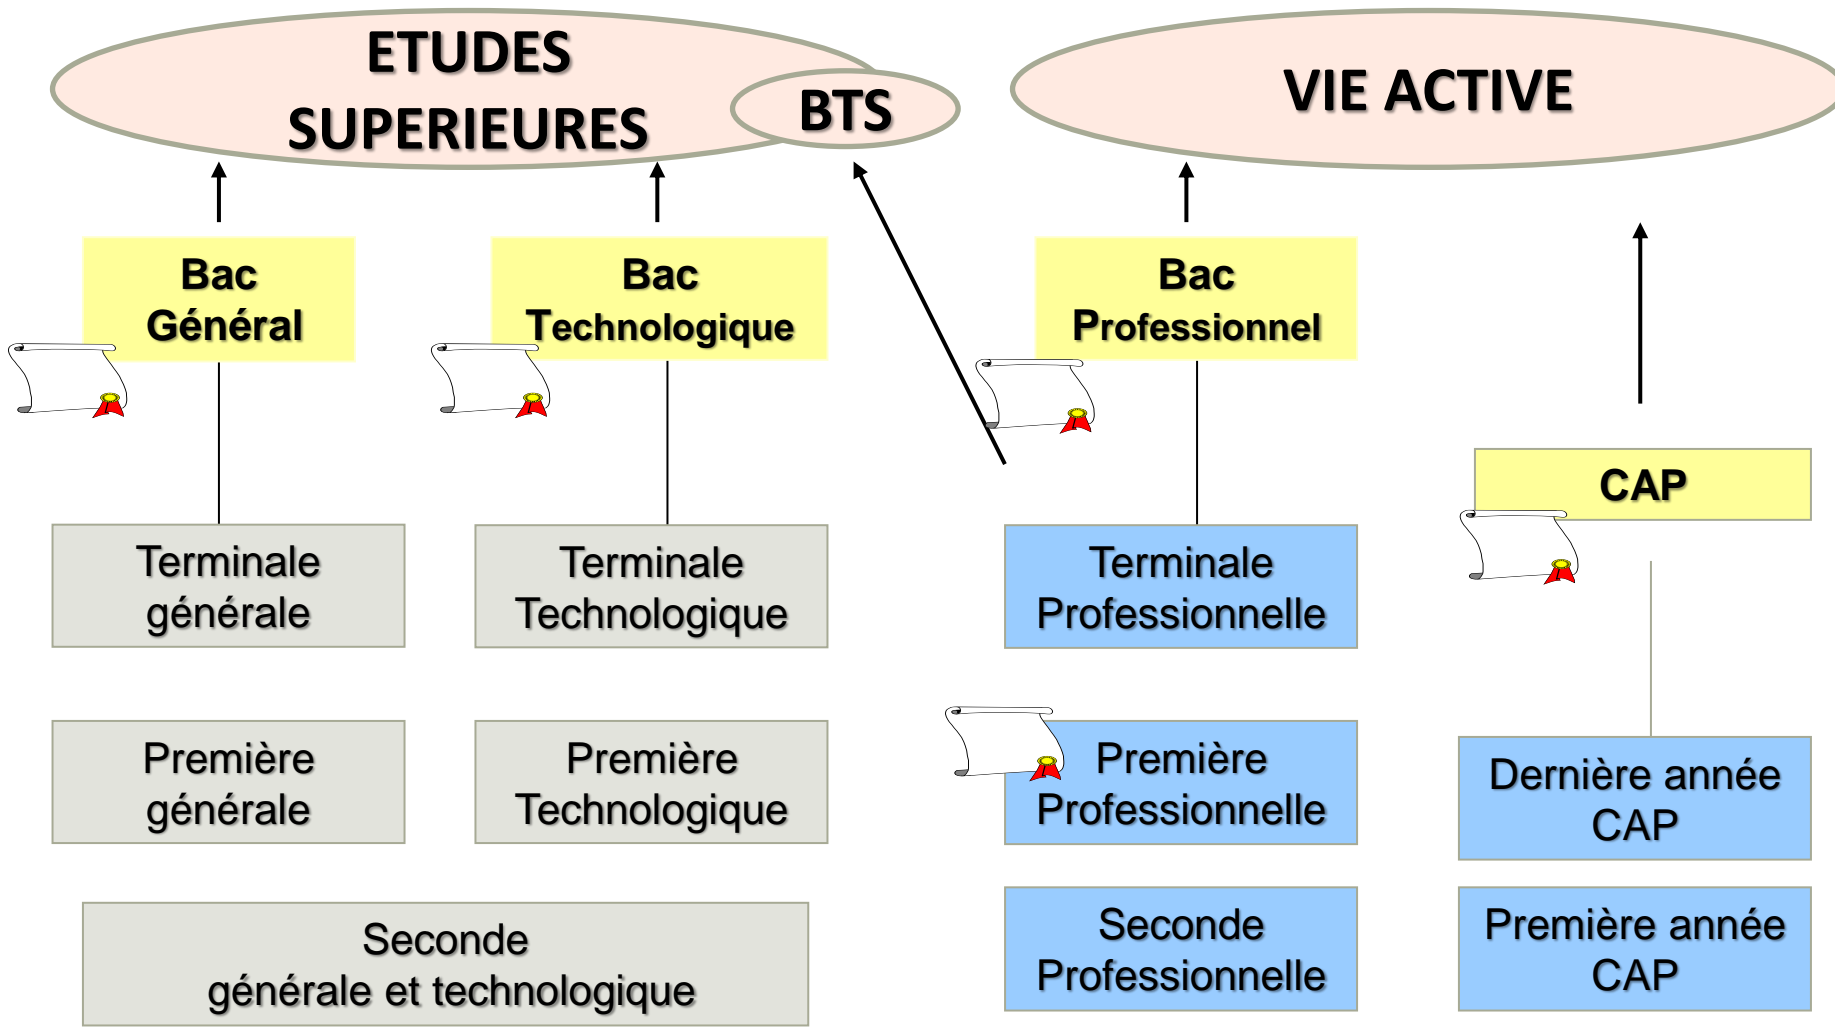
ETUDES SUPERIEURES

BTS

VIE ACTIVE

Bac Général

Bac Technologique

Bac Professionnel

CAP

Terminale générale

Terminale Technologique

Terminale Professionnelle

Première générale

Première Technologique

Première Professionnelle

Dernière année CAP

Seconde générale et technologique

Seconde Professionnelle

Première année CAP